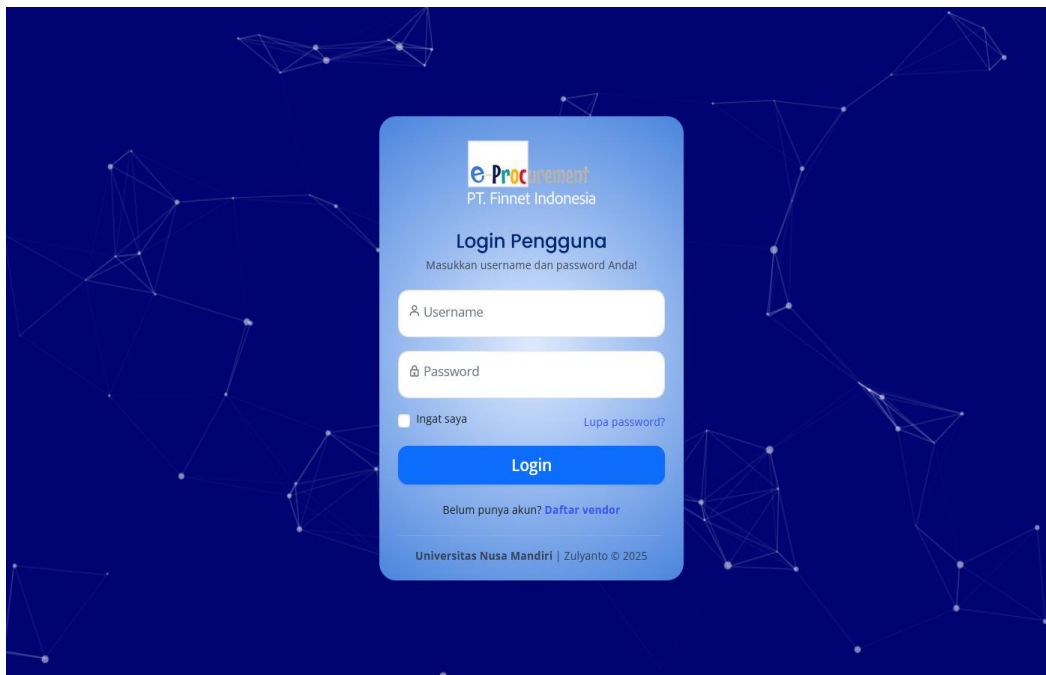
e Procurement
PT. Finnet Indonesia

Login Pengguna

Masukkan username dan password Anda!

Username

Password

Ingat saya

Lupa password?

Login

Belum punya akun? Daftar vendor

Universitas Nusa Mandiri | Zulyanto © 2025